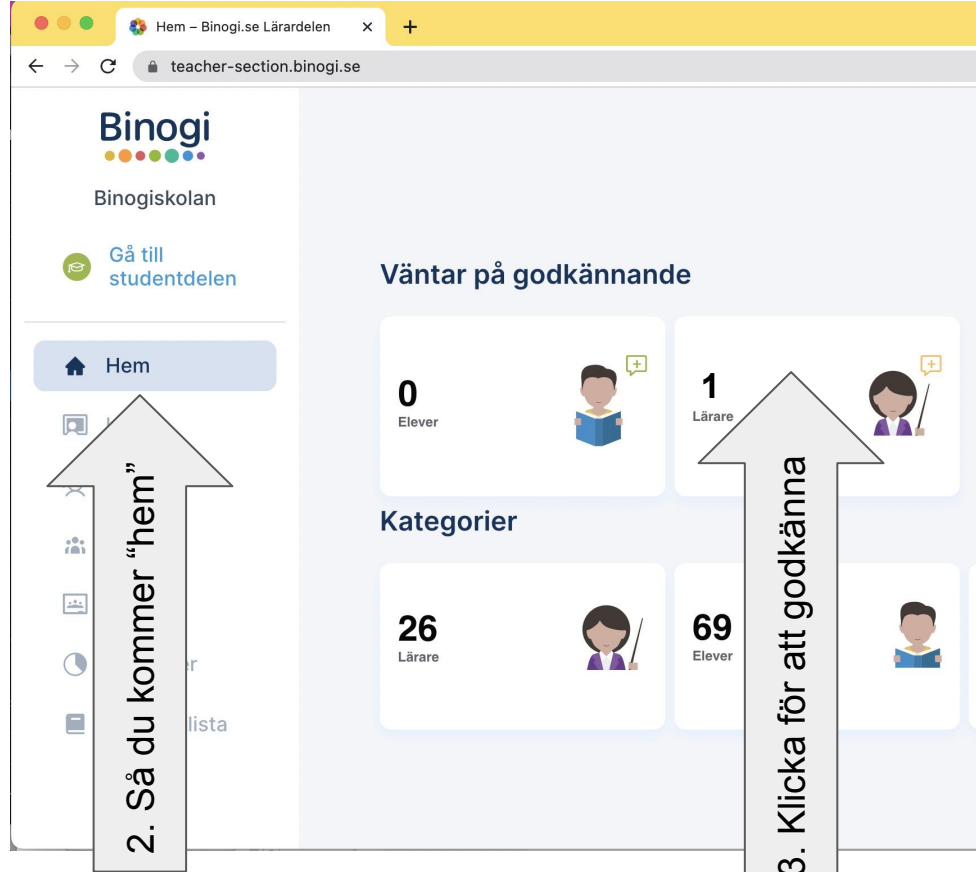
Hem – Binogi.se Lärardelen ×
+
teacher-section.binogi.se

Binogi
Binogiskolan
Gå till studentdelen

Hem
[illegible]
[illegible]er
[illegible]lista

2. Så du kommer "hem"

Väntar på godkännande
0
Elever
1
Lärare

Kategorier
26
Lärare
69
Elever

3. Klicka för att godkänna